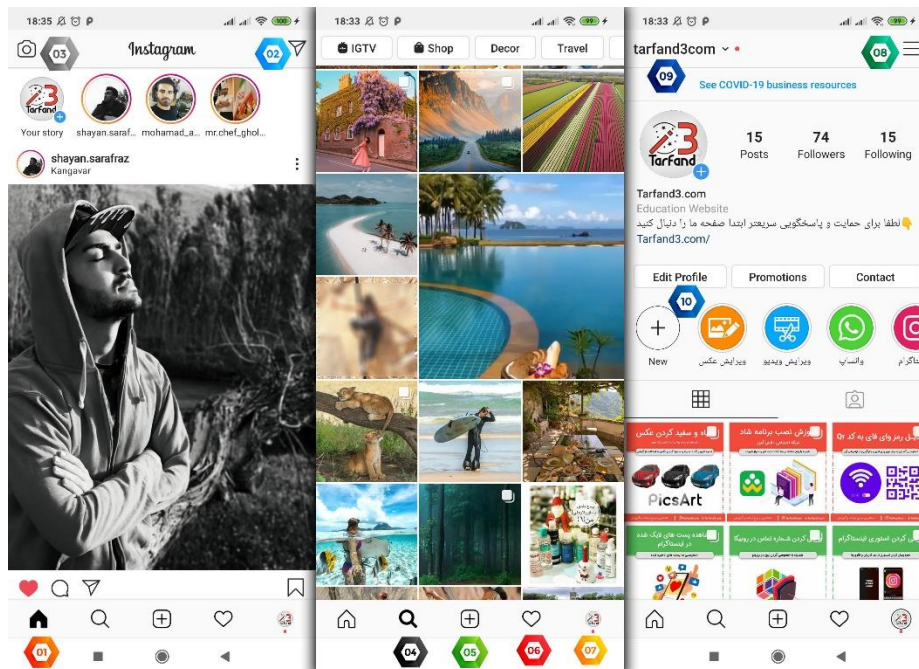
18:35

03

Instagram

02

Your story

shayan.saraf...

mohamad_a...

mr.chef_ghol...

shayan.sarafraz
Kangavar

01

18:33

IGTV

Shop

Decor

Travel

04

05

06

07

18:33

tarfand3com

08

09

See COVID-19 business resources

3
Tarfand

15
Posts

74
Followers

15
Following

Tarfand3.com
Education Website
لطفا برای حمایت و پاسخگویی سریعتر ابتدا صفحه ما را دنبال کنید
Tarfand3.com/

Edit Profile

Promotions

Contact

10

New

ویرایش عکس

ویرایش ویدیو

واتساپ

اینستاگرام

PicsArt